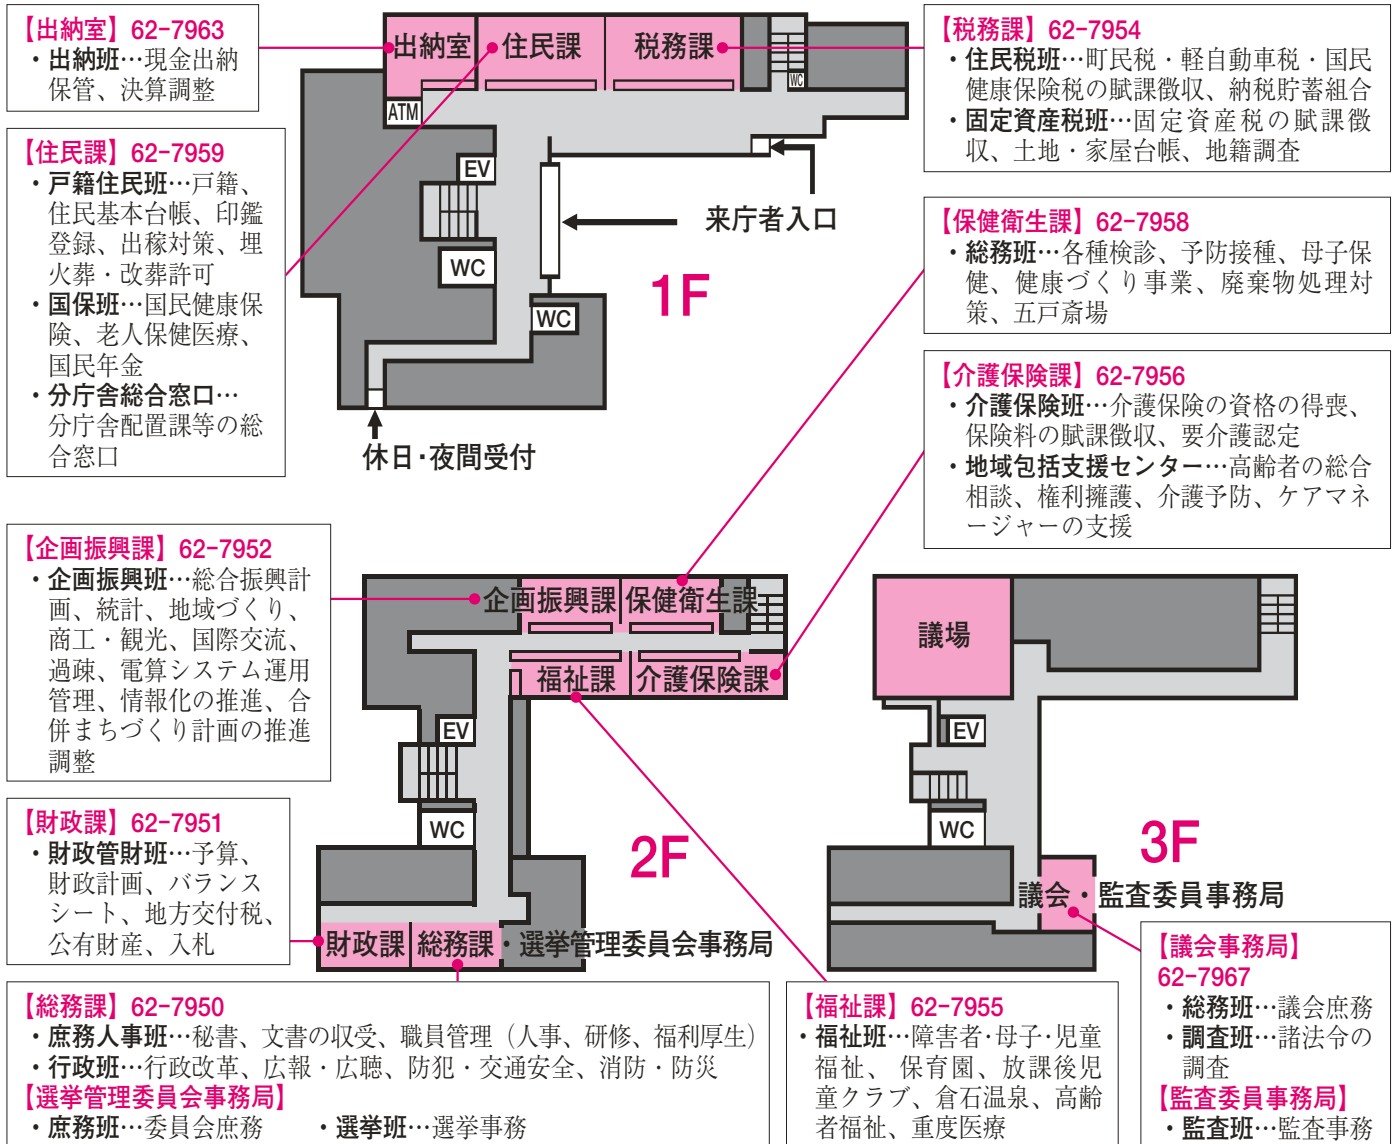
【出納室】62-7963
・出納班…現金出納保管、決算調整

【住民課】62-7959
・戸籍住民班…戸籍、住民基本台帳、印鑑登録、出稼対策、埋火葬・改葬許可
・国保班…国民健康保険、老人保健医療、国民年金
・分庁舎総合窓口…分庁舎配置課等の総合窓口

出納室
住民課
税務課
ATM
EV
WC
WC
WC
来庁者入口
1F
休日･夜間受付

【税務課】62-7954
・住民税班…町民税・軽自動車税・国民健康保険税の賦課徴収、納税貯蓄組合
・固定資産税班…固定資産税の賦課徴収、土地・家屋台帳、地籍調査

【保健衛生課】62-7958
・総務班…各種検診、予防接種、母子保健、健康づくり事業、廃棄物処理対策、五戸斎場

【介護保険課】62-7956
・介護保険班…介護保険の資格の得喪、保険料の賦課徴収、要介護認定
・地域包括支援センター…高齢者の総合相談、権利擁護、介護予防、ケアマネージャーの支援

【企画振興課】62-7952
・企画振興班…総合振興計画、統計、地域づくり、商工・観光、国際交流、過疎、電算システム運用管理、情報化の推進、合併まちづくり計画の推進調整

企画振興課
保健衛生課
福祉課
介護保険課
EV
WC
2F

議場
EV
WC
3F
議会・監査委員事務局

【財政課】62-7951
・財政管財班…予算、財政計画、バランスシート、地方交付税、公有財産、入札

財政課
総務課・選挙管理委員会事務局

【総務課】62-7950
・庶務人事班…秘書、文書の収受、職員管理（人事、研修、福利厚生）
・行政班…行政改革、広報・広聴、防犯・交通安全、消防・防災
【選挙管理委員会事務局】
・庶務班…委員会庶務　・選挙班…選挙事務

【福祉課】62-7955
・福祉班…障害者･母子･児童福祉、保育園、放課後児童クラブ、倉石温泉、高齢者福祉、重度医療

【議会事務局】
62-7967
・総務班…議会庶務
・調査班…諸法令の調査
【監査委員事務局】
・監査班…監査事務